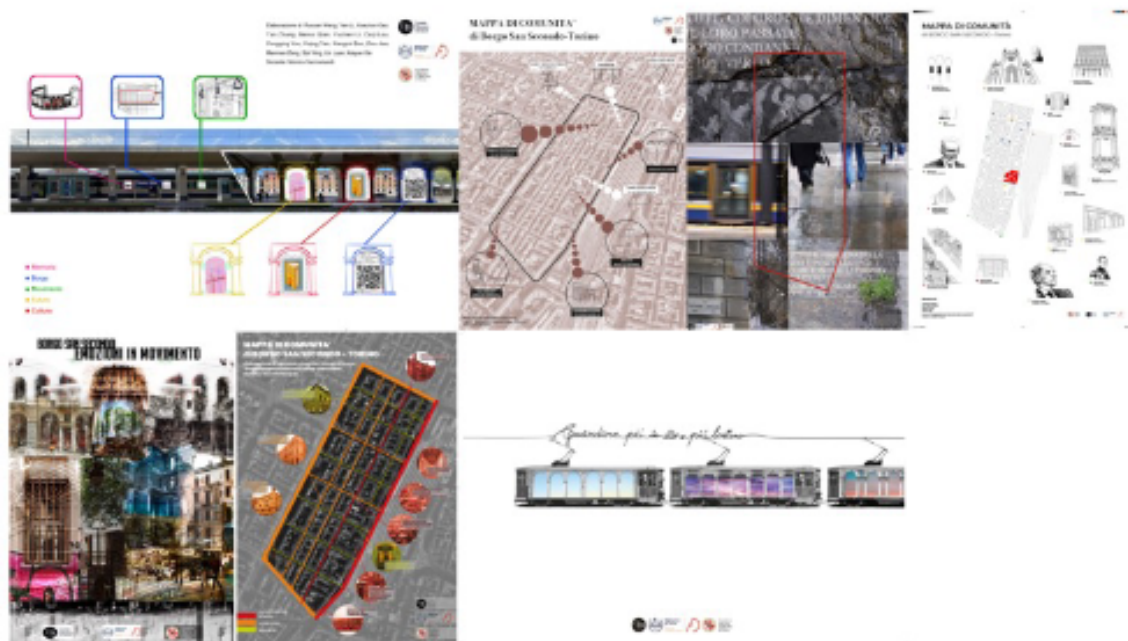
MAPPA DI COMUNITA'
di Borgo San Secondo-Torino

MAPPA DI COMUNITÀ

Memoria
Borgo
Movimento
Estetic
Cultura

BORGO SAN SECONDO
EMOZIONI IN MOVIMENTO

MAPPA DI COMUNITÀ
BORGO SAN SECONDO - TORINO

Guardare più in là e più lontano